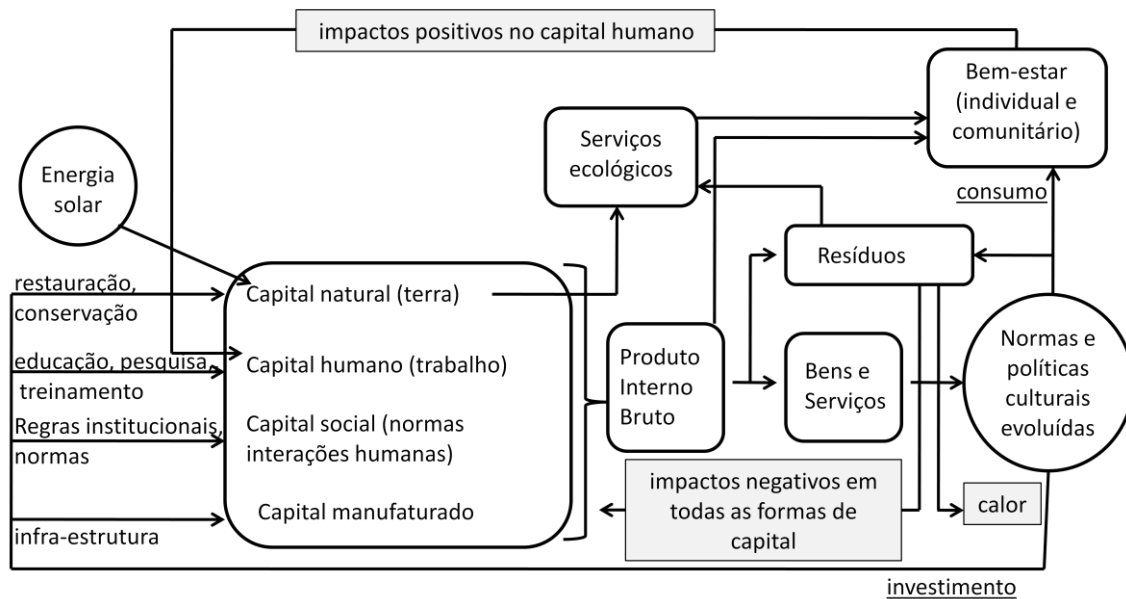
impactos positivos no capital humano

Bem-estar (individual e comunitário)

Serviços ecológicos

Energia solar

consumo

Resíduos

restauração, conservação

Capital natural (terra)

educação, pesquisa, treinamento

Capital humano (trabalho)

Regras institucionais, normas

Capital social (normas interações humanas)

infra-estrutura

Capital manufaturado

Produto Interno Bruto

Bens e Serviços

Normas e políticas culturais evoluídas

impactos negativos em todas as formas de capital

calor

investimento